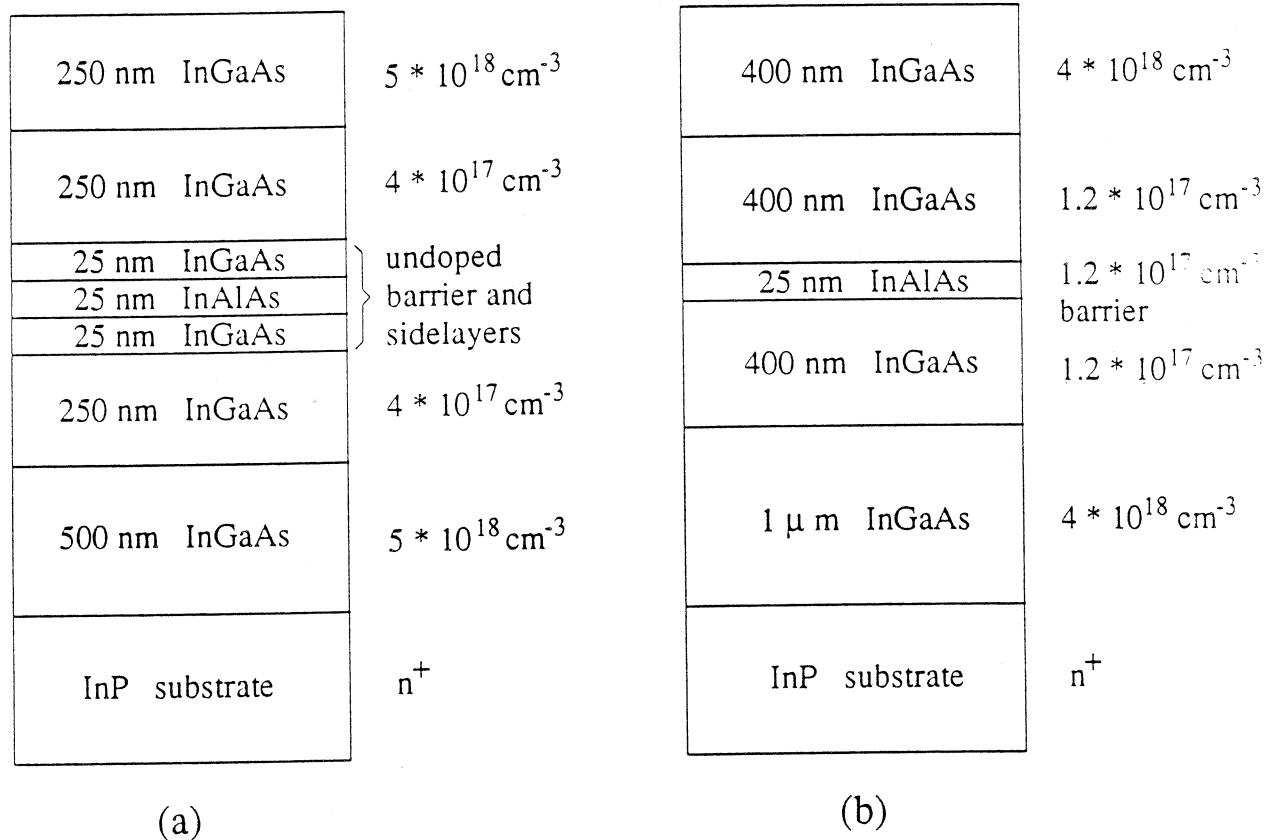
250 nm InGaAs $5 * 10^{18} cm^{-3}$

250 nm InGaAs $4 * 10^{17} cm^{-3}$

25 nm InGaAs
25 nm InAlAs
25 nm InGaAs
undoped barrier and sidelayers

250 nm InGaAs $4 * 10^{17} cm^{-3}$

500 nm InGaAs $5 * 10^{18} cm^{-3}$

InP substrate $n^+$

(a)

400 nm InGaAs $4 * 10^{18} cm^{-3}$

400 nm InGaAs $1.2 * 10^{17} cm^{-3}$

25 nm InAlAs $1.2 * 10^{17} cm^{-3}$ barrier

400 nm InGaAs $1.2 * 10^{17} cm^{-3}$

$1 \mu m$ InGaAs $4 * 10^{18} cm^{-3}$

InP substrate $n^+$

(b)